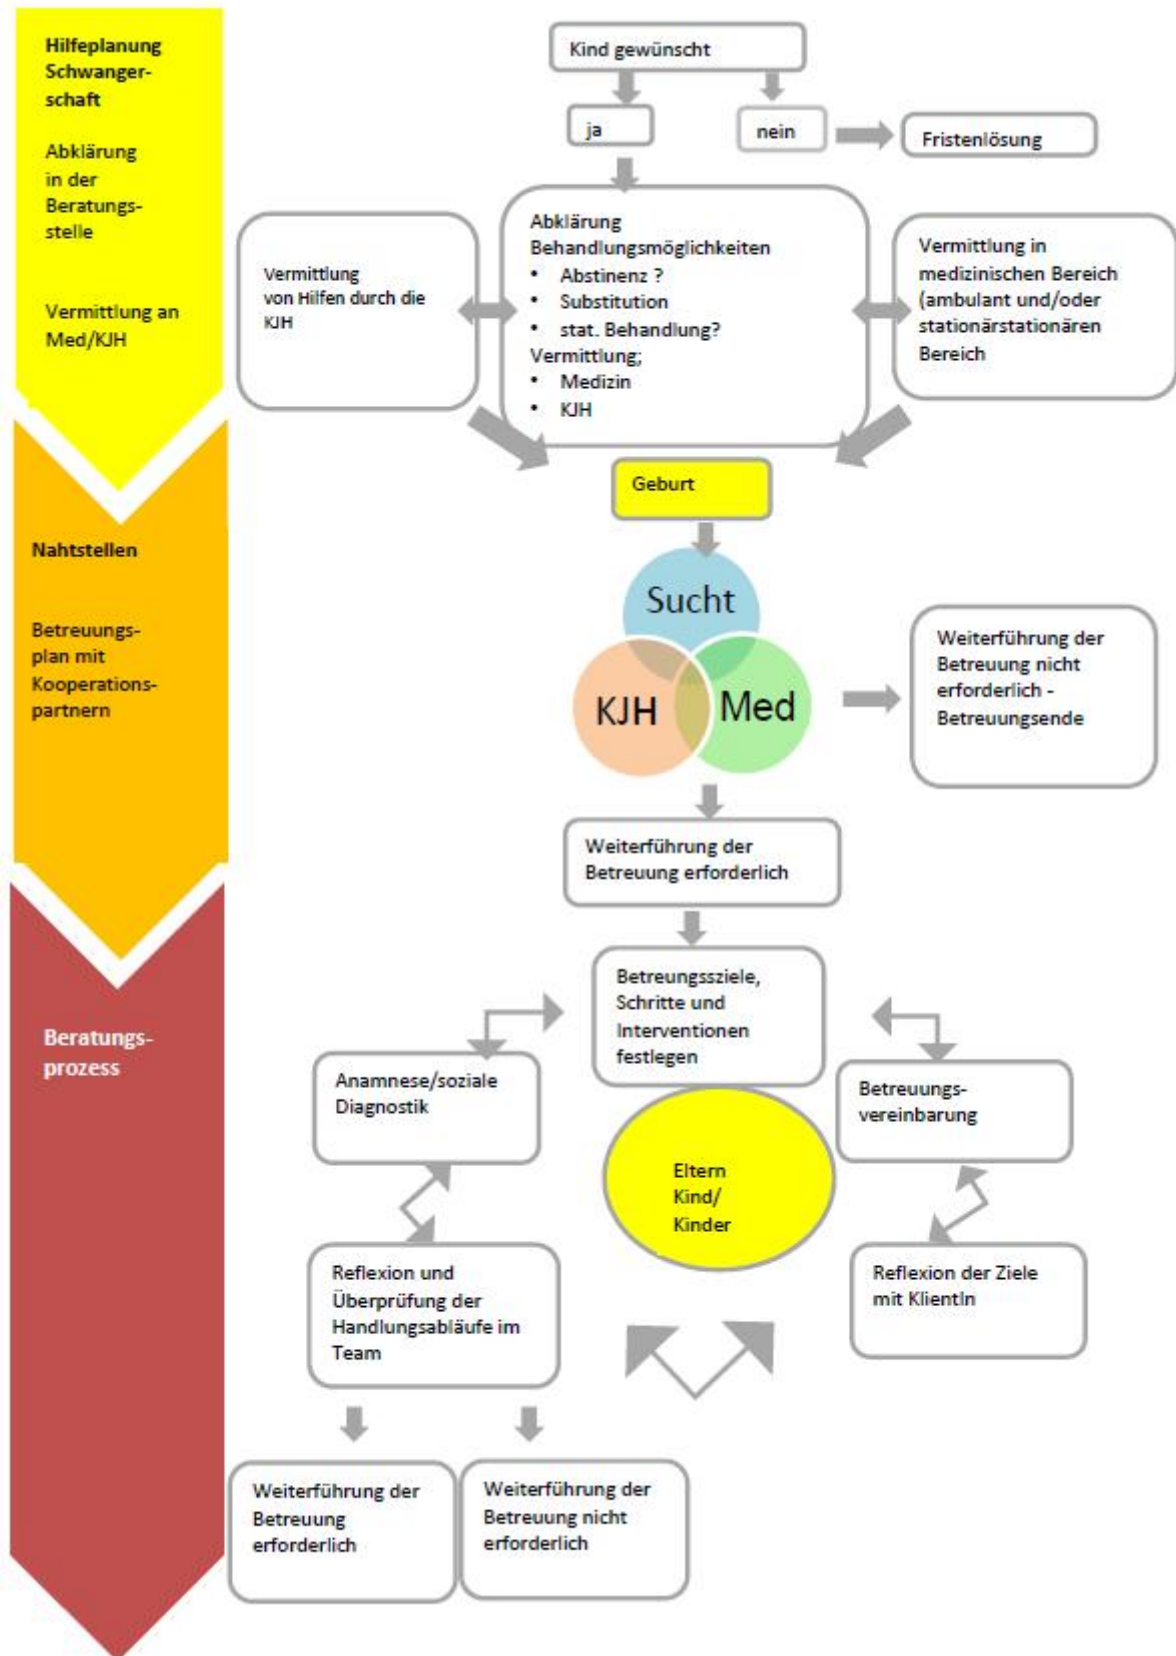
Hilfeplanung Schwangerschaft

Abklärung in der Beratungsstelle

Vermittlung an Med/KJH

Nahtstellen

Betreuungsplan mit Kooperationspartnern

Beratungsprozess

Kind gewünscht

ja

nein

Fristenlösung

Vermittlung von Hilfen durch die KJH

Abklärung Behandlungsmöglichkeiten
• Abstinenz ?
• Substitution
• stat. Behandlung?
Vermittlung;
• Medizin
• KJH

Vermittlung in medizinischen Bereich (ambulant und/oder stationärstationären Bereich

Geburt

Sucht

KJH

Med

Weiterführung der Betreuung nicht erforderlich - Betreuungsende

Weiterführung der Betreuung erforderlich

Betreungsziele, Schritte und Interventionen festlegen

Anamnese/soziale Diagnostik

Betreuungsvereinbarung

Eltern Kind/ Kinder

Reflexion und Überprüfung der Handlungsabläufe im Team

Reflexion der Ziele mit KlientIn

Weiterführung der Betreuung erforderlich

Weiterführung der Betreuung nicht erforderlich